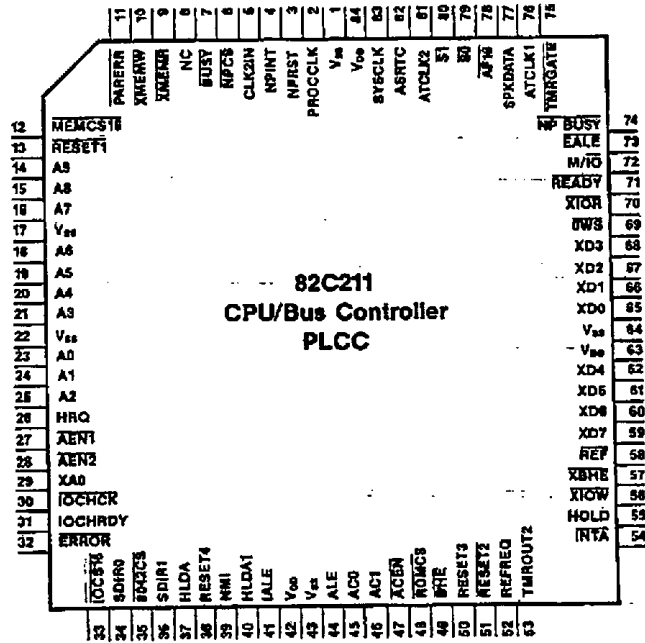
11 10 9 8 7 6 5 4 3 2 1 84 83 82 81 80 79 78 77 76 75

PARERR $\overline{XMEMW}$ $\overline{XMEMR}$ NC BUSY NPCS CLK2IN NPINT NPRST PROCCLK $V_{SS}$ $V_{DD}$ SYSCLK ASRTC ATCLK2 S1 S0 AF16 SPKDATA ATCLK1 TMRGATE

12 $\overline{MEMCS16}$
13 RESET1
14 A9
15 A8
16 A7
17 $V_{SS}$
18 A6
19 A5
20 A4
21 A3
22 $V_{SS}$
23 A0
24 A1
25 A2
26 HRQ
27 $\overline{AEN1}$
28 $\overline{AEN2}$
29 XA0
30 $\overline{IOCHCK}$
31 IOCHRDY
32 $\overline{ERROR}$

82C211
CPU/Bus Controller
PLCC

$\overline{NP\ BUSY}$ 74
$\overline{EALE}$ 73
M/$\overline{IO}$ 72
$\overline{READY}$ 71
$\overline{XIOR}$ 70
$\overline{0WS}$ 69
XD3 68
XD2 67
XD1 66
XD0 65
$V_{SS}$ 64
$V_{DD}$ 63
XD4 62
XD5 61
XD6 60
XD7 59
$\overline{REF}$ 58
$\overline{XBHE}$ 57
$\overline{XIOW}$ 56
HOLD 55
$\overline{INTA}$ 54

$\overline{IOCS16}$ SDIR0 $\overline{DMACS}$ SDIR1 HLDA RESET4 NMI HLDA1 IALE $V_{DD}$ $V_{SS}$ ALE AC0 AC1 $\overline{XCEN}$ $\overline{ROMCS}$ $\overline{BHE}$ RESET3 RESET2 REFREQ TMROUT2

33 34 35 36 37 38 39 40 41 42 43 44 45 46 47 48 49 50 51 52 53